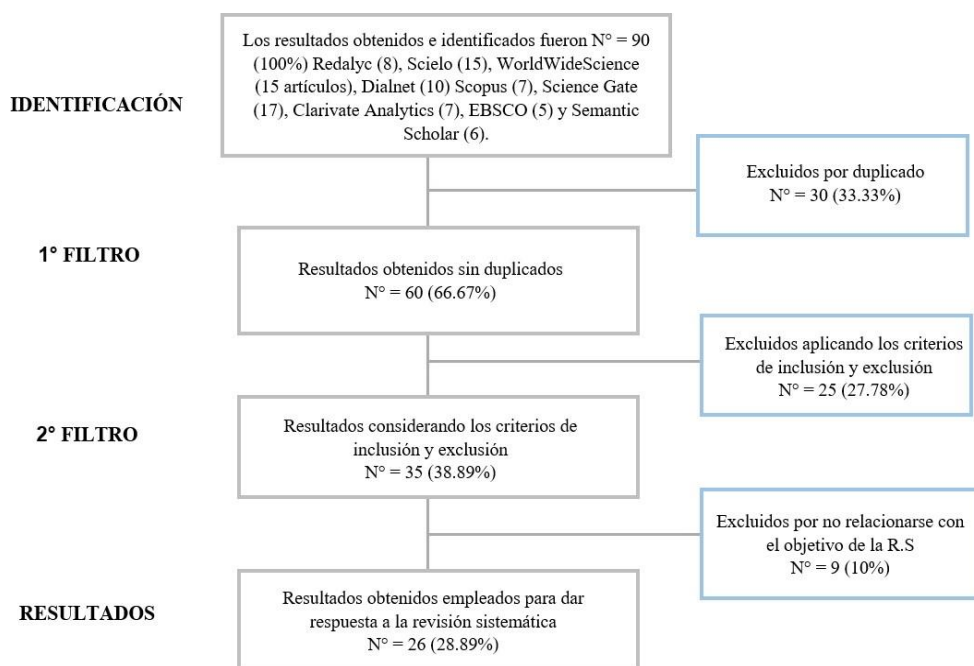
IDENTIFICACIÓN

Los resultados obtenidos e identificados fueron N° = 90 (100%) Redalyc (8), Scielo (15), WorldWideScience (15 artículos), Dialnet (10) Scopus (7), Science Gate (17), Clarivate Analytics (7), EBSCO (5) y Semantic Scholar (6).

Excluidos por duplicado
N° = 30 (33.33%)

1° FILTRO

Resultados obtenidos sin duplicados
N° = 60 (66.67%)

Excluidos aplicando los criterios de inclusión y exclusión
N° = 25 (27.78%)

2° FILTRO

Resultados considerando los criterios de inclusión y exclusión
N° = 35 (38.89%)

Excluidos por no relacionarse con el objetivo de la R.S
N° = 9 (10%)

RESULTADOS

Resultados obtenidos empleados para dar respuesta a la revisión sistemática
N° = 26 (28.89%)